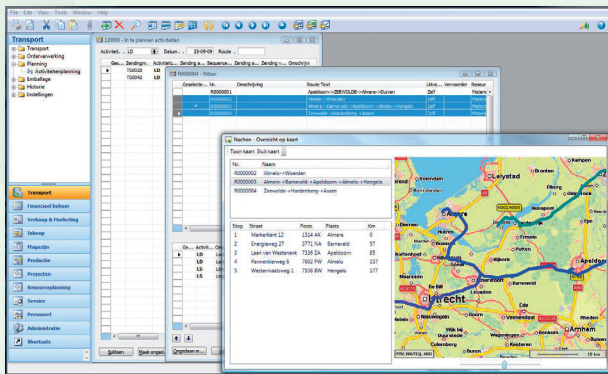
File Edit View Tools Window Help

Transport
Transport
Orderverwerking
Planning
Activiteitenplanning
Emballage
Historie
Instellingen

Transport
Financieel beheer
Verkoop & Marketing
Inkoop
Magazijn
Productie
Projecten
Resourceplanning
Service
Personeel
Administratie
Shortcuts

120000 - In te plannen activiteiten
Activiteit... LD Datum... 25-09-08 Route
Gev... Zending... Activite... Ad... Zending a... Sequence... Zending a... Zending a... Omschrijvi
750020 LD
750042 LD

R0000004 - Ritten
Geselecte... Code Omschrijving Route Tekst Uitvo... Vervoerder Resour
R0000001 Apeldoorn->ZEEWOLDE->Almere->Duiven Zelf
R0000002 Almelo->Woerden Zelf
R0000003 Almere->Barneveld->Apeldoorn->Almelo Zelf
R0000004 Zeewolde->Hardenberg->Assen Zelf

Gr... Activit... Ord...
LD
LD
LS
LS

Rollsen Maak orgeg... Omgedoen m...

Nachon - Overzicht op kaart
Toon kaart: Sluit kaart

| Nr. | Naam |
|---|---|
| R0000002 | Almelo->Woerden |
| R0000003 | Almere->Barneveld->Apeldoorn->Almelo->Hengelo |
| R0000004 | Zeewolde->Hardenberg->Assen |

| Stop | Straat | Postc. | Plaats | Km |
|---|---|---|---|---|
| 1 | Markerkant 12 | 1314 AK | Almere | 0 |
| 2 | Energieweg 27 | 3771 NA | Barneveld | 57 |
| 3 | Laan van Westenenk | 7336 ZA | Apeldoorn | 85 |
| 4 | Parmentierweg 6 | 7602 PW | Almelo | 137 |
| 5 | Westermaatsweg 1 | 7556 BW | Hengelo | 177 |

Lelystad
Almere
Utrecht
Arnhem
10 km